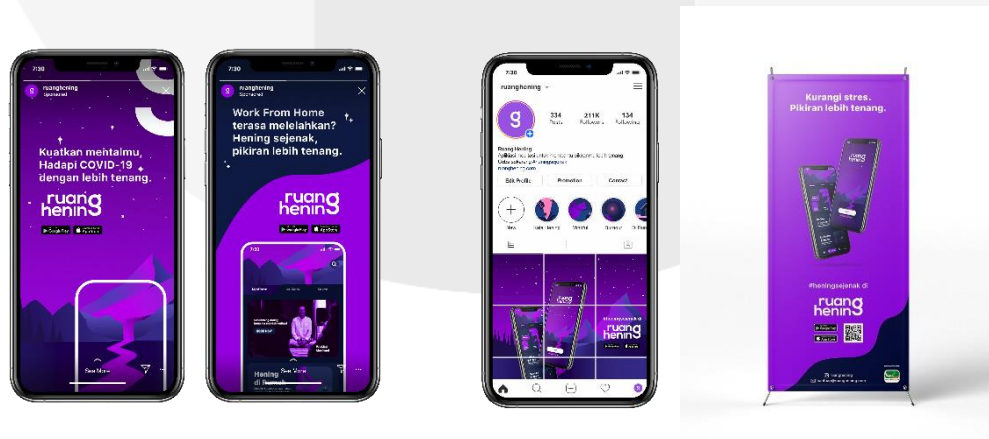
7:30
ruanghening
Sponsored

Kuatkan mentalmu, Hadapi COVID-19 dengan lebih tenang.

ruang hening

See More

7:30
ruanghening
Sponsored

Work From Home terasa melelahkan? Hening sejenak, pikiran lebih tenang.

ruang hening

Hening di Rumah

See More

7:30
ruanghening
334 Posts
211K Followers
134 Following
Ruang Hening
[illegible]
Edit Profile
Promotion
Contact
New

ruang hening

Kurangi stres. Pikiran lebih tenang.

#heningsejenak di

ruang hening